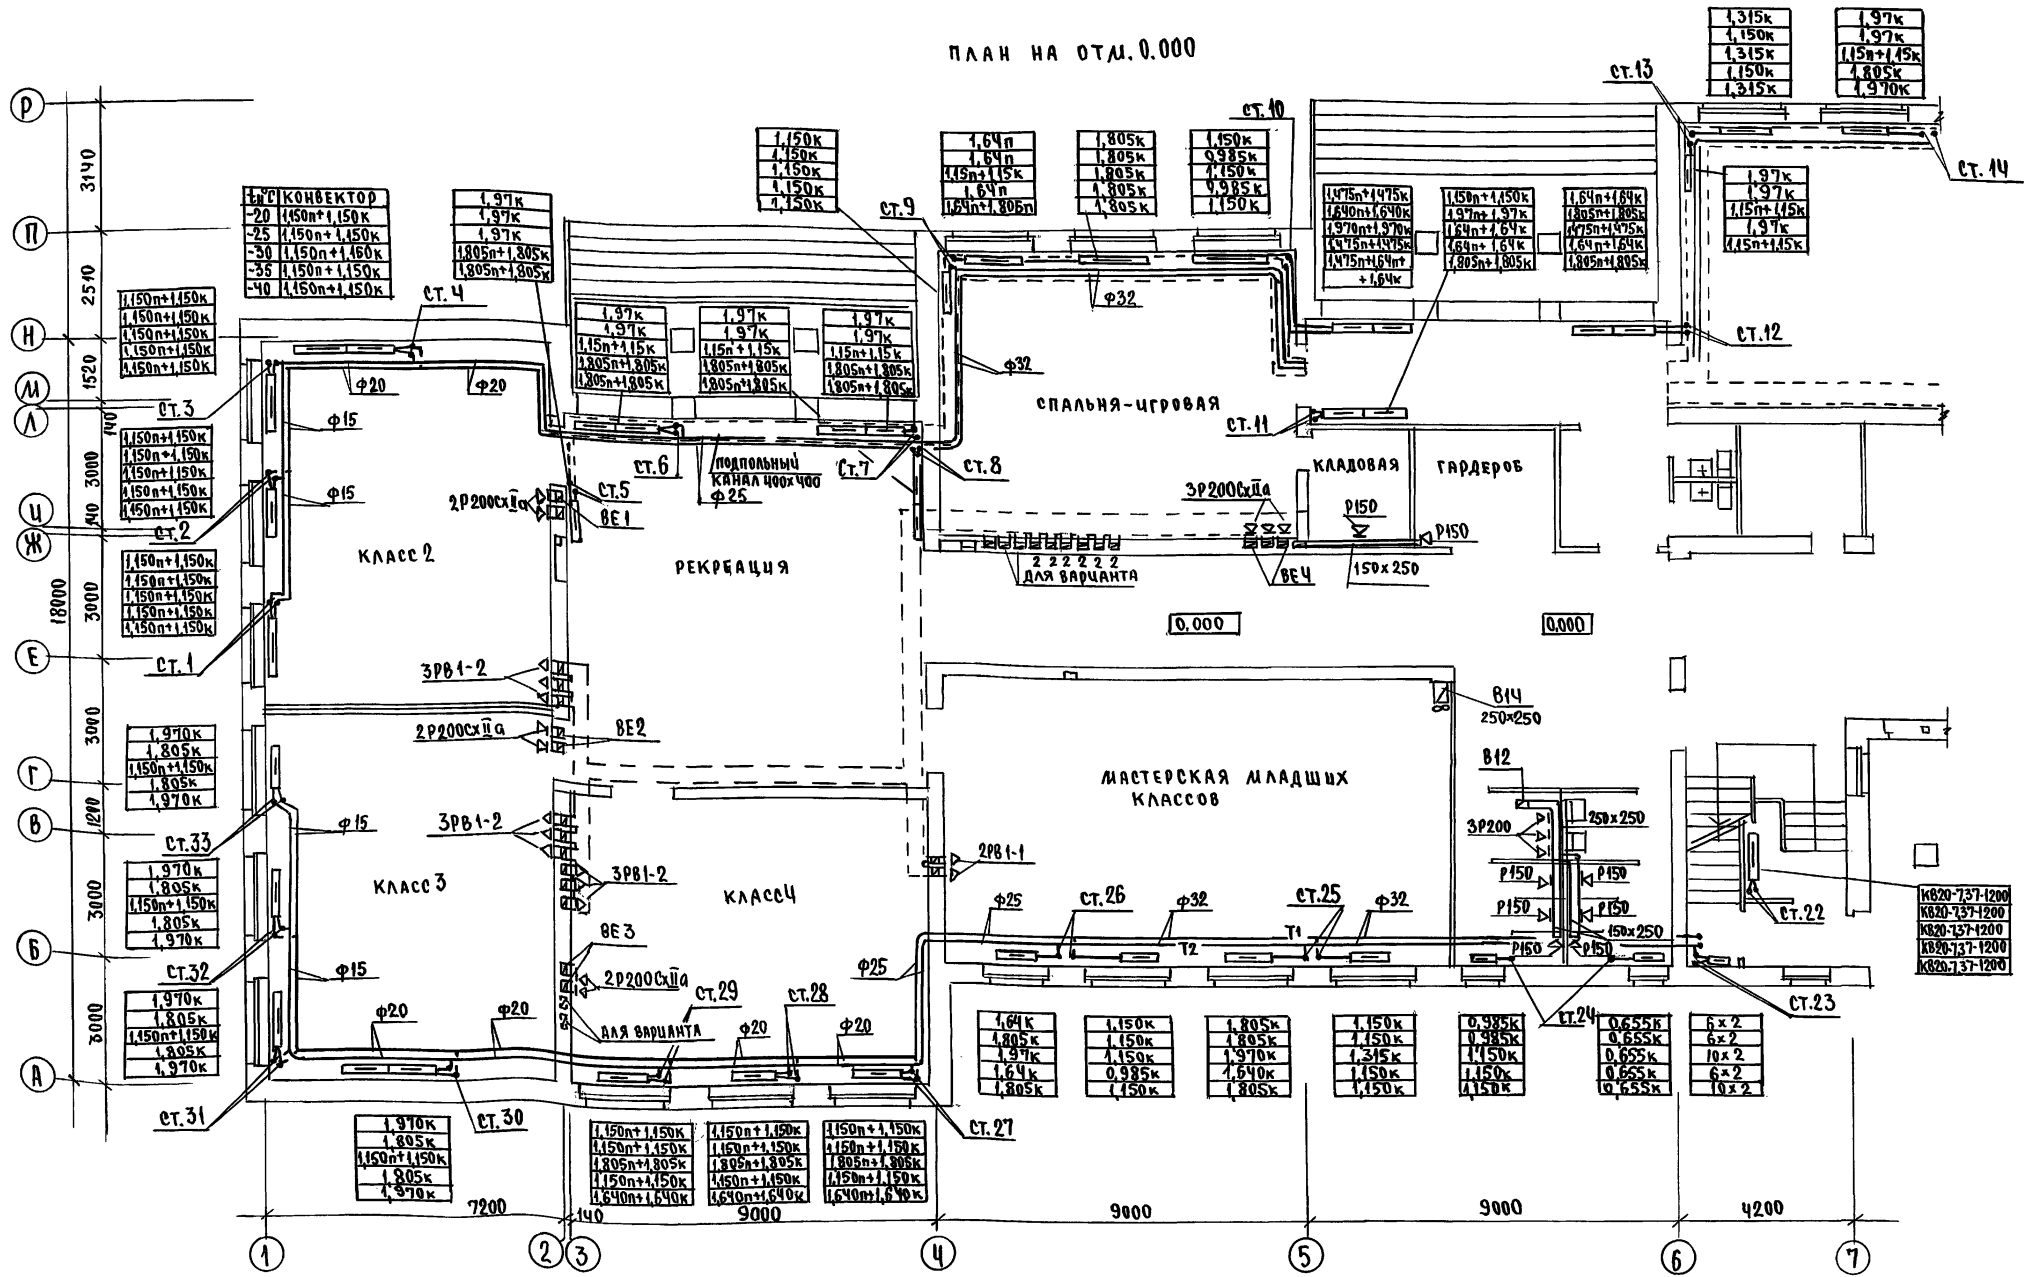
ПЛАН НА ОТМ. 0.000

Р
П
Н
М
Л
И
Ж
Е
Г
В
Б
А

3140
2510
1520
140
3000
140
3000
18000
3000
1280
3000
3000

| $t_н$°C | КОНВЕКТОР |
|---|---|
| -20 | 1,150п+1,150к |
| -25 | 1,150п+1,150к |
| -30 | 1,150п+1,150к |
| -35 | 1,150п+1,150к |
| -40 | 1,150п+1,150к |

| 1,97к |
|---|
| 1,97к |
| 1,97к |
| 1,805п+1,805к |
| 1,805п+1,805к |

| 1,150к |
|---|
| 1,150к |
| 1,150к |
| 1,150к |
| 1,150к |

| 1,64п |
|---|
| 1,64п |
| 1,15п+1,15к |
| 1,64п |
| 1,64п+1,805п |

| 1,805к |
|---|
| 1,805к |
| 1,805к |
| 1,805к |
| 1,805к |

| 1,150к |
|---|
| 0,985к |
| 1,150к |
| 0,985к |
| 1,150к |

| 1,315к |
|---|
| 1,150к |
| 1,315к |
| 1,150к |
| 1,315к |

| 1,97к |
|---|
| 1,97к |
| 1,15п+1,15к |
| 1,805к |
| 1,970к |

СТ. 10
СТ. 13
СТ. 14
СТ. 9

| 1,475п+1,475к |
|---|
| 1,640п+1,640к |
| 1,970п+1,970к |
| 1,475п+1,475к |
| 1,475п+1,64п+ +1,64к |

| 1,150п+1,150к |
|---|
| 1,97п+1,97к |
| 1,64п+1,64к |
| 1,64п+1,64к |
| 1,805п+1,805к |

| 1,64п+1,64к |
|---|
| 1,805п+1,805к |
| 1,475п+1,475к |
| 1,64п+1,64к |
| 1,805п+1,805к |

| 1,97к |
|---|
| 1,97к |
| 1,15п+1,15к |
| 1,97к |
| 1,15п+1,15к |

| 1,150п+1,150к |
|---|
| 1,150п+1,150к |
| 1,150п+1,150к |
| 1,150п+1,150к |
| 1,150п+1,150к |

СТ. 4

| 1,97к |
|---|
| 1,97к |
| 1,15п+1,15к |
| 1,805п+1,805к |
| 1,805п+1,805к |

| 1,97к |
|---|
| 1,97к |
| 1,15п+1,15к |
| 1,805п+1,805к |
| 1,805п+1,805к |

| 1,97к |
|---|
| 1,97к |
| 1,15п+1,15к |
| 1,805п+1,805к |
| 1,805п+1,805к |

Ф32
Ф32
СТ. 12
Ф20
Ф20
СТ. 3
Ф15
СПАЛЬНЯ-ИГРОВАЯ
СТ. 11

| 1,150п+1,150к |
|---|
| 1,150п+1,150к |
| 1,150п+1,150к |
| 1,150п+1,150к |
| 1,150п+1,150к |

СТ. 6
ПОДПОЛЬНЫЙ КАНАЛ 400х400
СТ. 7
СТ. 8
КЛАДОВАЯ
ГАРДЕРОБ
Ф15
2Р200СхIIа
СТ. 5
ВЕ1
Ф25
3Р200СхIIа
Р150
Р150
СТ. 2
КЛАСС 2
РЕКРЕАЦИЯ
2 2 2 2 2 2
ДЛЯ ВАРИАНТА
ВЕ4
150х250

| 1,150п+1,150к |
|---|
| 1,150п+1,150к |
| 1,150п+1,150к |
| 1,150п+1,150к |
| 1,150п+1,150к |

0.000
0.000
СТ. 1
3РВ1-2
В14
250х250

| 1,970к |
|---|
| 1,805к |
| 1,150п+1,150к |
| 1,805к |
| 1,970к |

2Р200СхIIа
ВЕ2
МАСТЕРСКАЯ МЛАДШИХ КЛАССОВ
В12
СТ. 33
Ф15
3РВ1-2
250х250
3Р200
2РВ1-1

| 1,970к |
|---|
| 1,805к |
| 1,150п+1,150к |
| 1,805к |
| 1,970к |

КЛАСС 3
3РВ1-2
КЛАСС4
Р150
Р150
Р150
Р150
СТ. 22
Ф25
СТ. 26
Ф32
СТ. 25
Ф32
Т2
Т1
150х250
Р150
Р150

| КВ20-7,37-1200 |
|---|
| КВ20-7,37-1200 |
| КВ20-7,37-1200 |
| КВ20-7,37-1200 |
| КВ20-7,37-1200 |

СТ. 32
ВЕ3
Ф15
Ф25
2Р200СхIIа
СТ. 29
СТ. 28
СТ. 23
СТ. 24
Ф20
Ф20
ДЛЯ ВАРИАНТА
Ф20
Ф20

| 1,970к |
|---|
| 1,805к |
| 1,150п+1,150к |
| 1,805к |
| 1,970к |

| 1,64к |
|---|
| 1,805к |
| 1,97к |
| 1,64к |
| 1,805к |

| 1,150к |
|---|
| 1,150к |
| 1,150к |
| 0,985к |
| 1,150к |

| 1,805к |
|---|
| 1,805к |
| 1,970к |
| 1,640к |
| 1,805к |

| 1,150к |
|---|
| 1,150к |
| 1,315к |
| 1,150к |
| 1,150к |

| 0,985к |
|---|
| 0,985к |
| 1,150к |
| 1,150к |
| 1,150к |

| 0,655к |
|---|
| 0,655к |
| 0,655к |
| 0,655к |
| 0,655к |

| 6х2 |
|---|
| 6х2 |
| 10х2 |
| 6х2 |
| 10х2 |

СТ. 31
СТ. 30
СТ. 27

| 1,970к |
|---|
| 1,805к |
| 1,150п+1,150к |
| 1,805к |
| 1,970к |

| 1,150п+1,150к |
|---|
| 1,150п+1,150к |
| 1,805п+1,805к |
| 1,150п+1,150к |
| 1,640п+1,640к |

| 1,150п+1,150к |
|---|
| 1,150п+1,150к |
| 1,805п+1,805к |
| 1,150п+1,150к |
| 1,640п+1,640к |

| 1,150п+1,150к |
|---|
| 1,150п+1,150к |
| 1,805п+1,805к |
| 1,150п+1,150к |
| 1,640п+1,640к |

7200
140
9000
9000
9000
4200

1
2
3
4
5
6
7